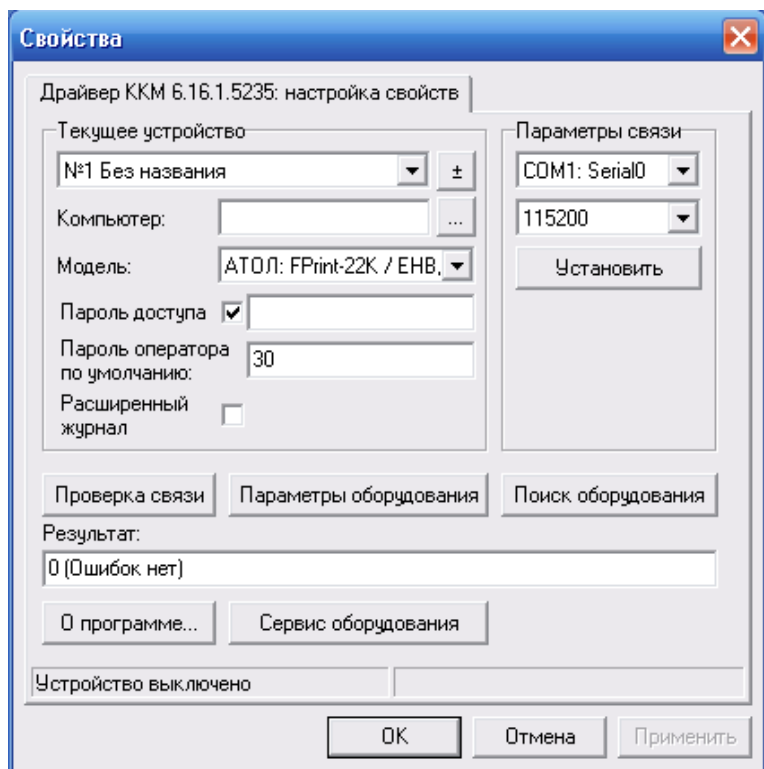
Свойства

Драйвер ККМ 6.16.1.5235: настройка свойств

Текущее устройство

№1 Без названия

±

Компьютер:

...

Модель:

АТОЛ: FPrint-22K / ЕНВ,

Пароль доступа

Пароль оператора по умолчанию:

30

Расширенный журнал

Параметры связи

COM1: Serial0

115200

Установить

Проверка связи

Параметры оборудования

Поиск оборудования

Результат:

0 (Ошибок нет)

О программе...

Сервис оборудования

Устройство выключено

OK

Отмена

Применить